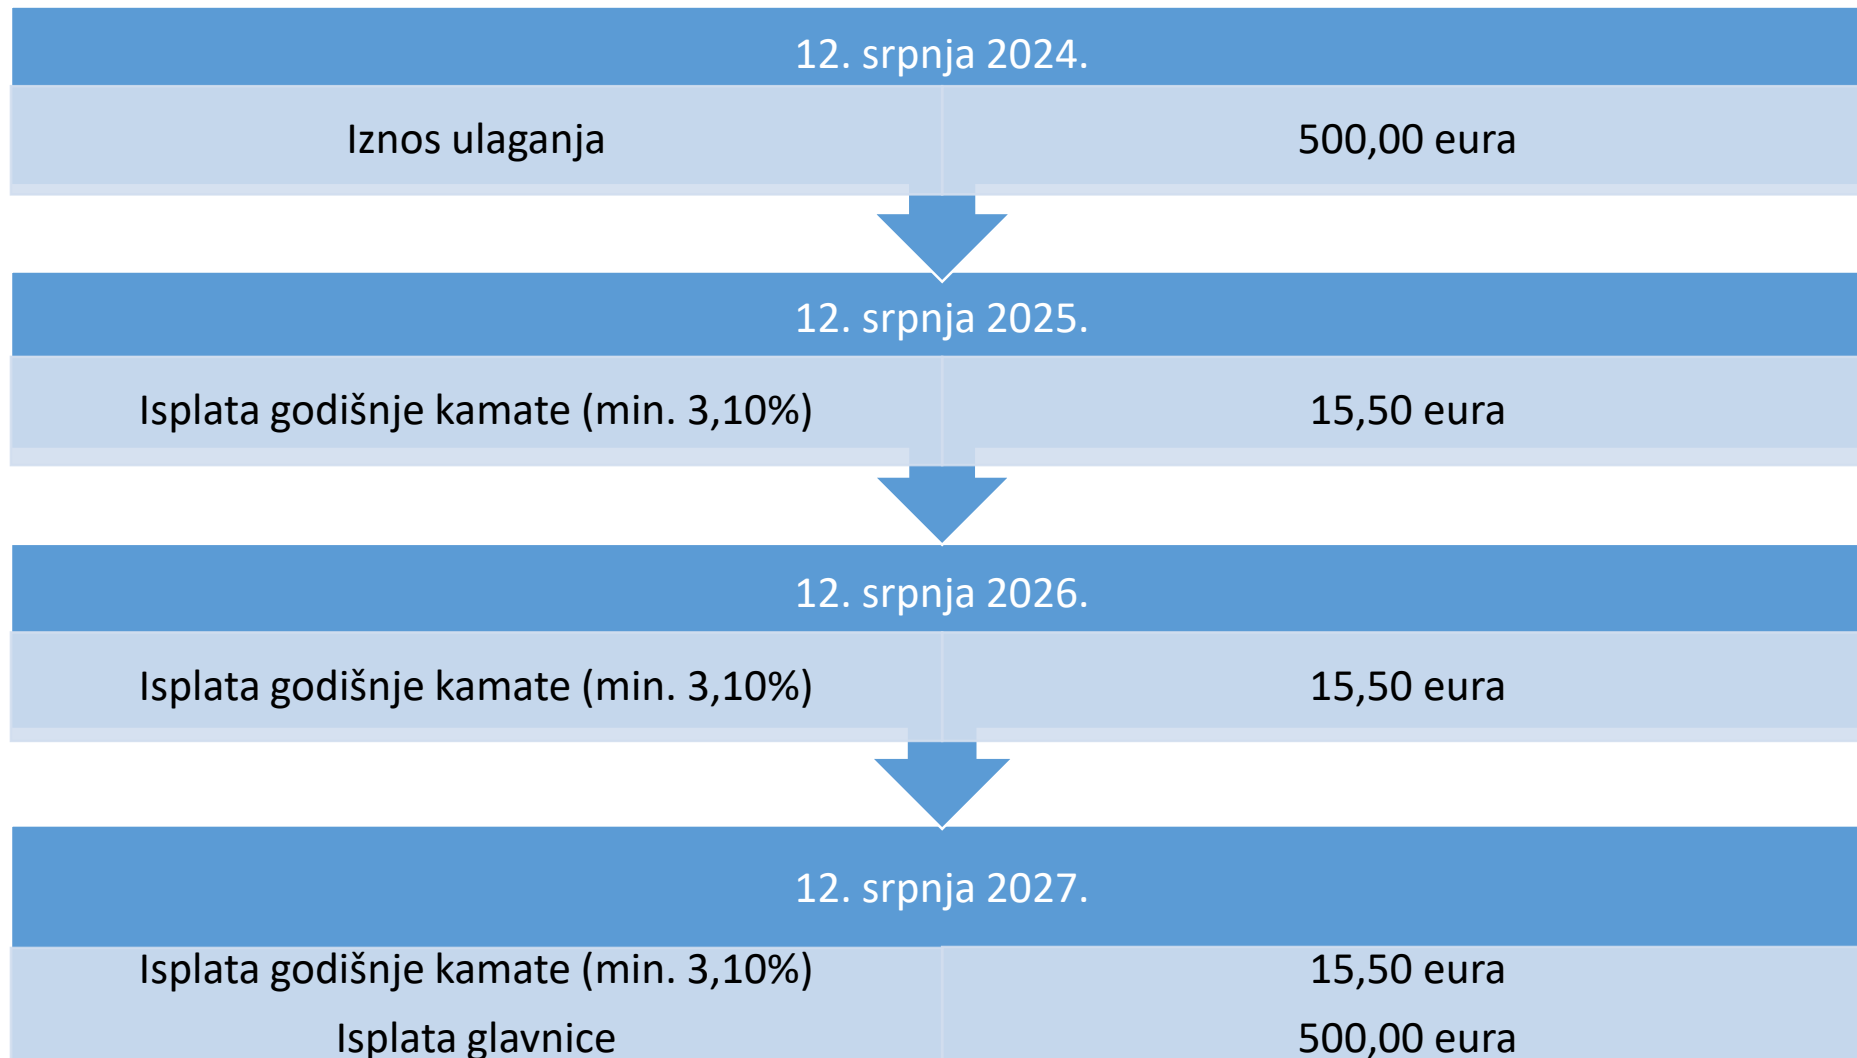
12. srpnja 2024.

| Iznos ulaganja | 500,00 eura |
|---|---|

12. srpnja 2025.

| Isplata godišnje kamate (min. 3,10%) | 15,50 eura |
|---|---|

12. srpnja 2026.

| Isplata godišnje kamate (min. 3,10%) | 15,50 eura |
|---|---|

12. srpnja 2027.

| Isplata godišnje kamate (min. 3,10%) | 15,50 eura |
|---|---|
| Isplata glavnice | 500,00 eura |